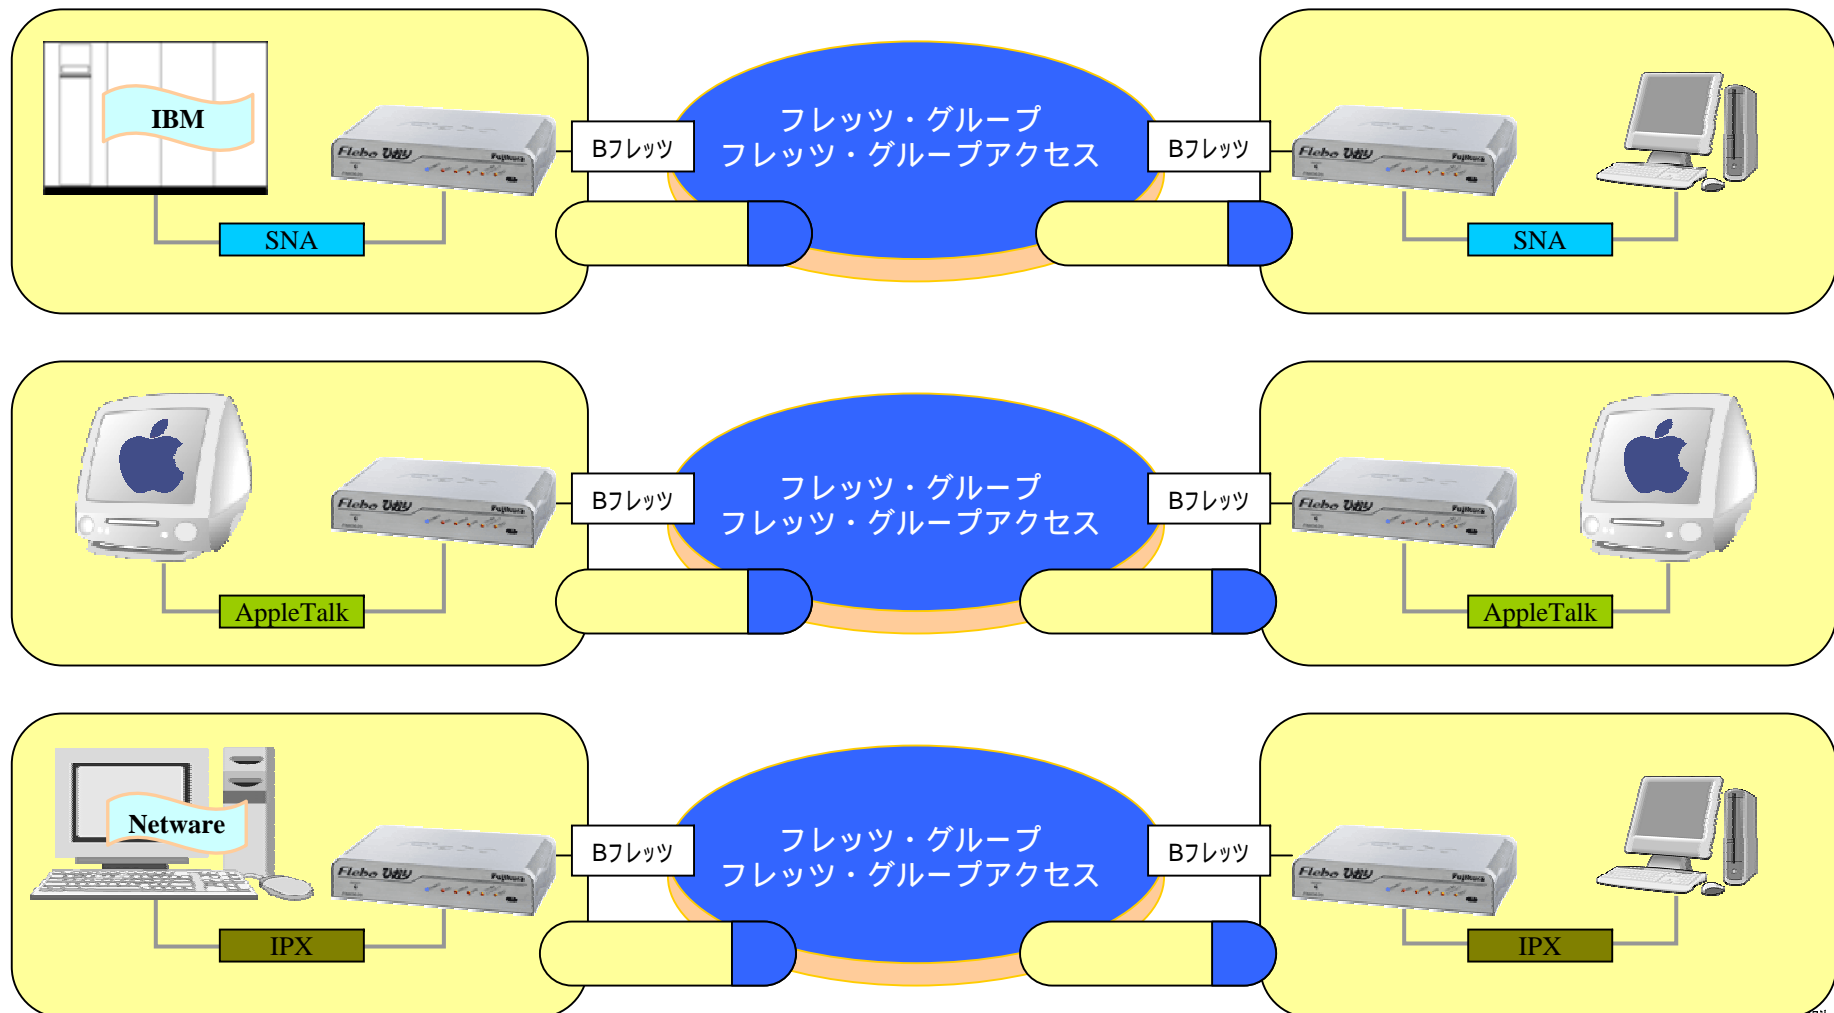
IBM

Flebo ひかり

SNA

Bフレッツ

フレッツ・グループ
フレッツ・グループアクセス

Bフレッツ

Flebo ひかり

SNA

Flebo ひかり

AppleTalk

Bフレッツ

フレッツ・グループ
フレッツ・グループアクセス

Bフレッツ

Flebo ひかり

AppleTalk

Netware

Flebo ひかり

IPX

Bフレッツ

フレッツ・グループ
フレッツ・グループアクセス

Bフレッツ

Flebo ひかり

IPX